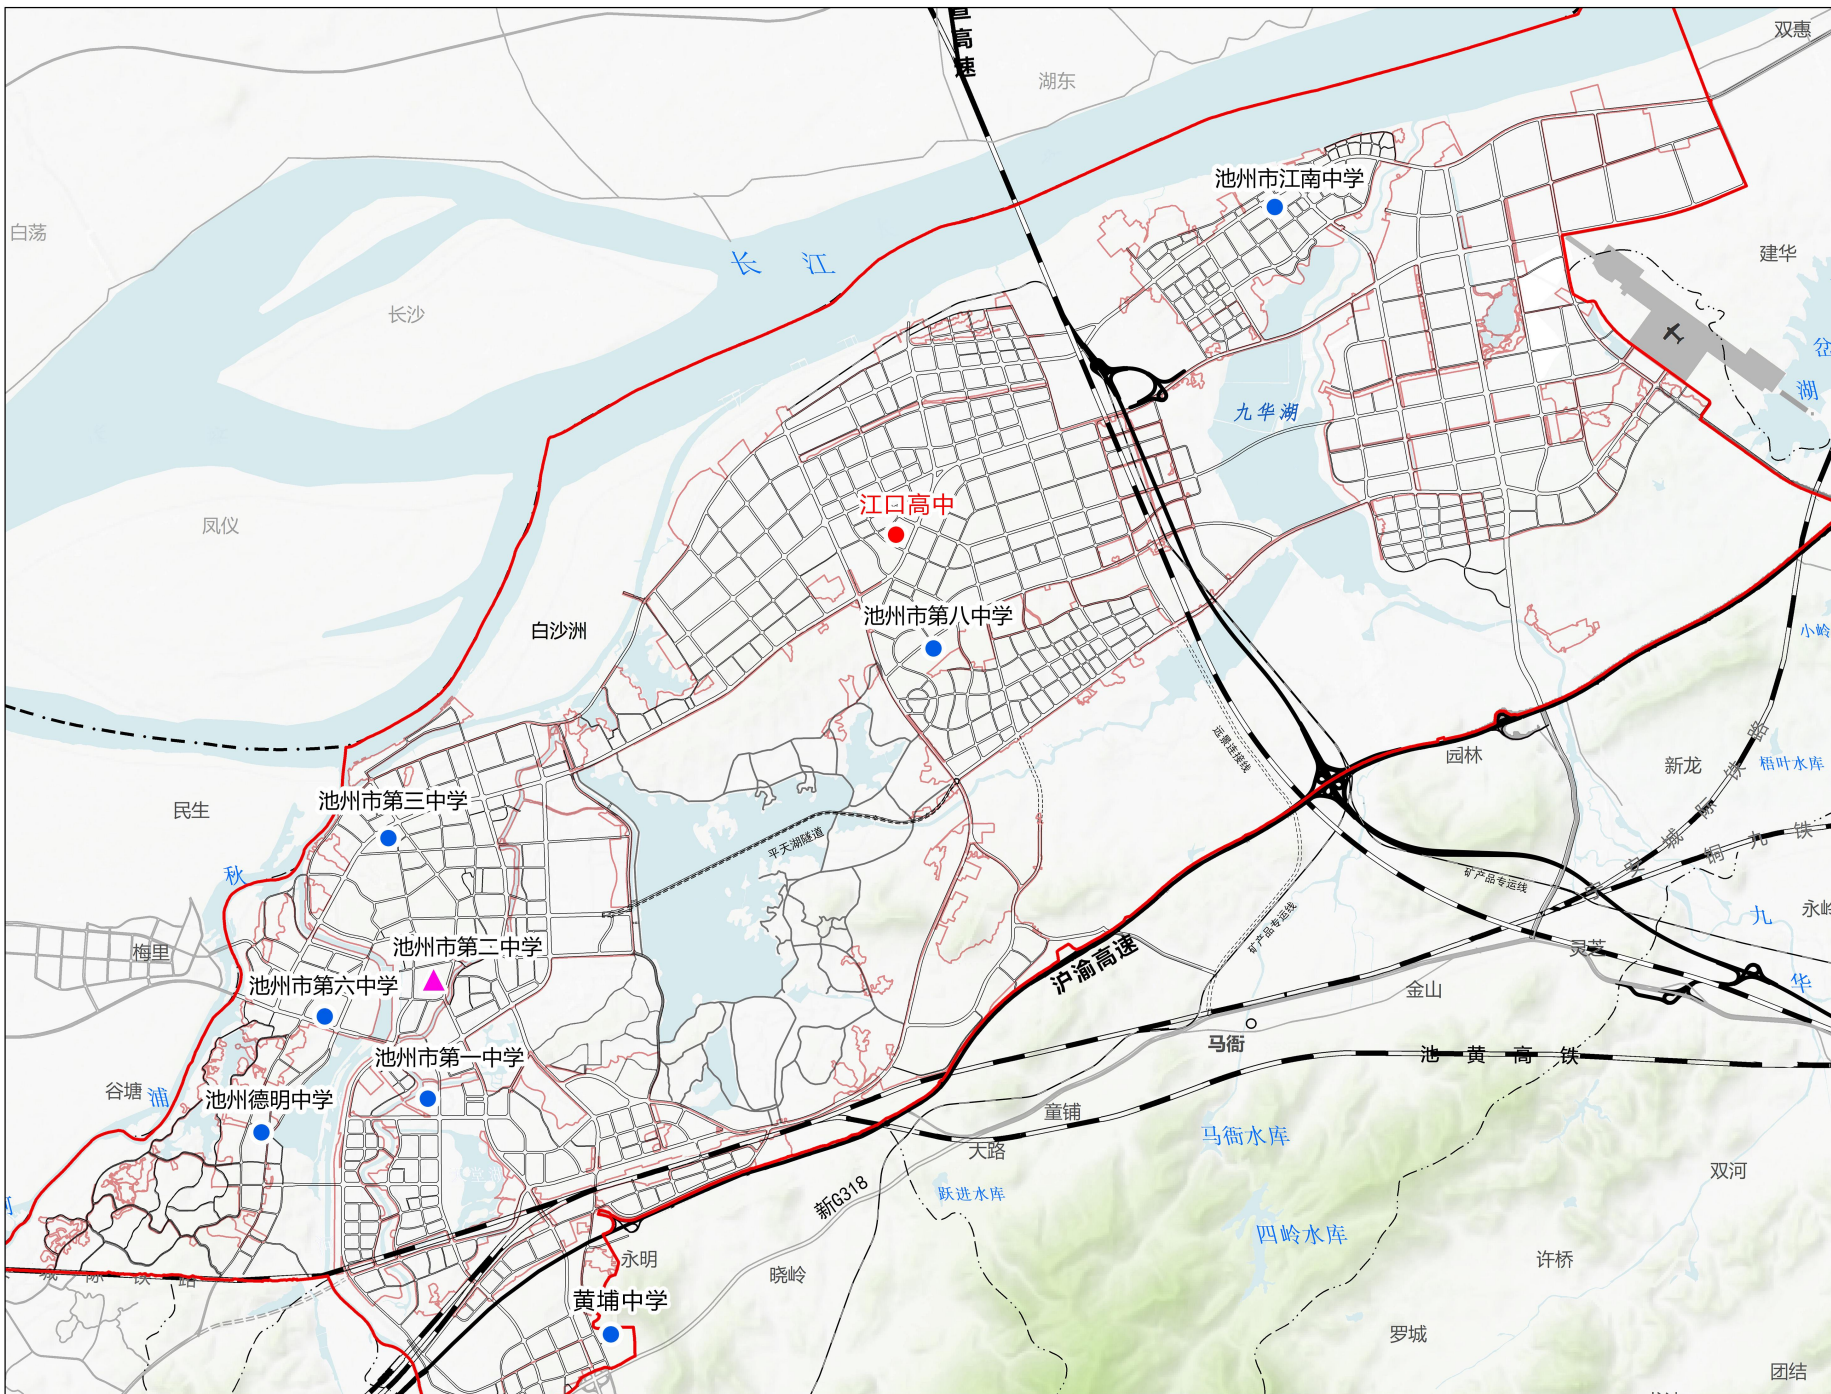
宣
高
速

湖东

双惠

池州市江南中学

白荡

长 江

长沙

建华

九华湖

江口高中

凤仪

白沙洲

池州市第八中学

小岭

园林

新龙

梧叶水库

民生

池州市第三中学

平天湖隧道

秋

矿产品专运线

池州市第二中学

梅里

池州市第六中学

沪渝高速

矿产品专运线

灵芝

九

永岭

华

金山

马衙

池 黄 高 铁

池州市第一中学

谷塘 浦

池州德明中学

童铺

马衙水库

大路

双河

新G318

跃进水库

四岭水库

永明

晓岭

许桥

黄埔中学

罗城

团结